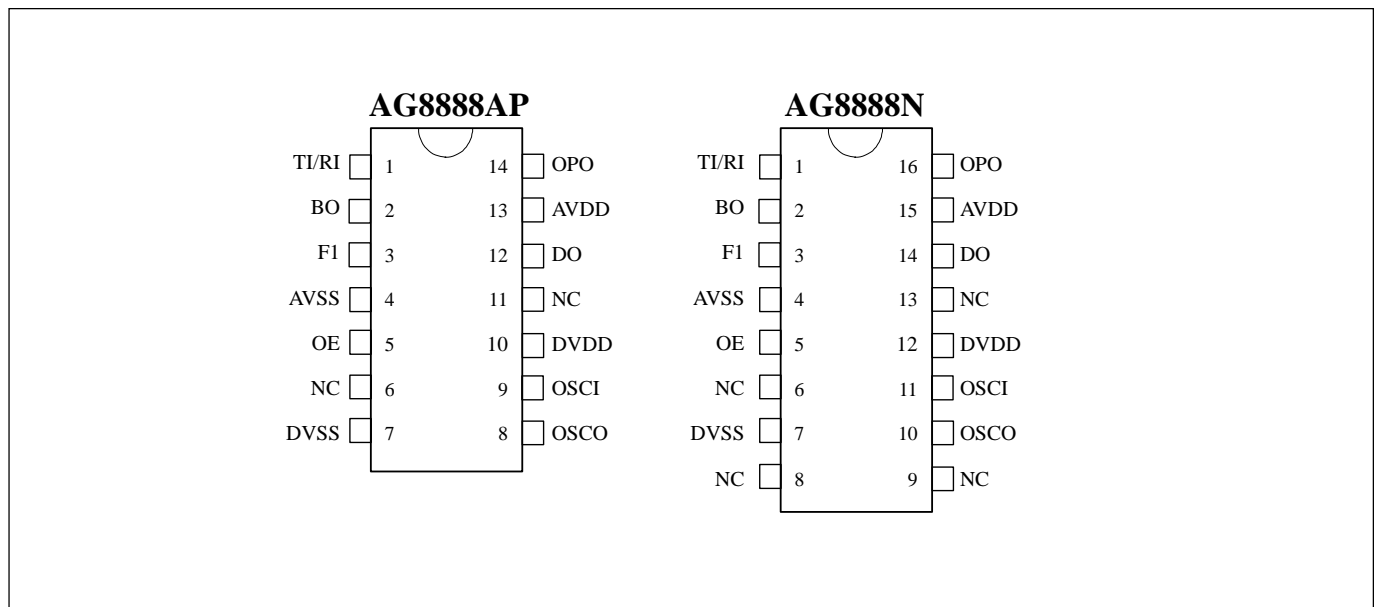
AG8888AP

TI/RI 1
BO 2
F1 3
AVSS 4
OE 5
NC 6
DVSS 7

14 OPO
13 AVDD
12 DO
11 NC
10 DVDD
9 OSCI
8 OSCO

AG8888N

TI/RI 1
BO 2
F1 3
AVSS 4
OE 5
NC 6
DVSS 7
NC 8

16 OPO
15 AVDD
14 DO
13 NC
12 DVDD
11 OSCI
10 OSCO
9 NC